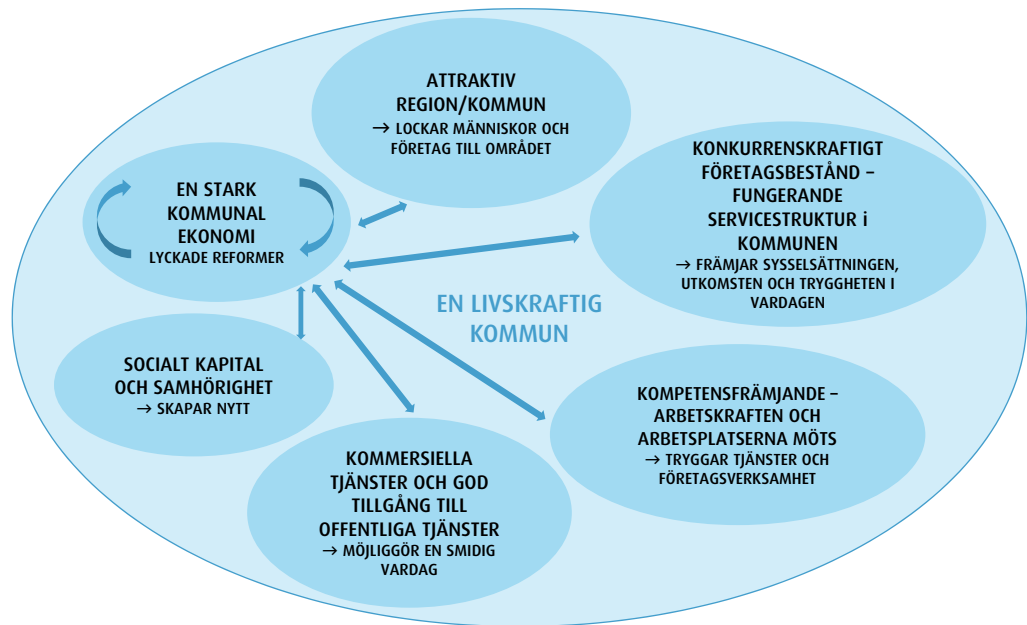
ATTRAKTIV REGION/KOMMUN
→ LOCKAR MÄNNISKOR OCH FÖRETAG TILL OMRÅDET

EN STARK KOMMUNAL EKONOMI
LYCKADE REFORMER

KONKURRENSKRAFTIGT FÖRETAGSBESTÅND – FUNGERANDE SERVICESTRUKTUR i KOMMUNEN
→ FRÄMJAR SYSSELSÄTTNINGEN, UTKOMSTEN OCH TRYGGHETEN I VARDAGEN

EN LIVSKRAFTIG KOMMUN

SOCIALT KAPITAL OCH SAMHÖRIGHET
→ SKAPAR NYTT

KOMPETENSFRÄMJANDE – ARBETSKRAFTEN OCH ARBETSPLATSERNA MÖTS
→ TRYGGAR TJÄNSTER OCH FÖRETAGSVERKSAMHET

KOMMERSIELLA TJÄNSTER OCH GOD TILLGÅNG TILL OFFENTLIGA TJÄNSTER
→ MÖJLIGGÖR EN SMIDIG VARDAG